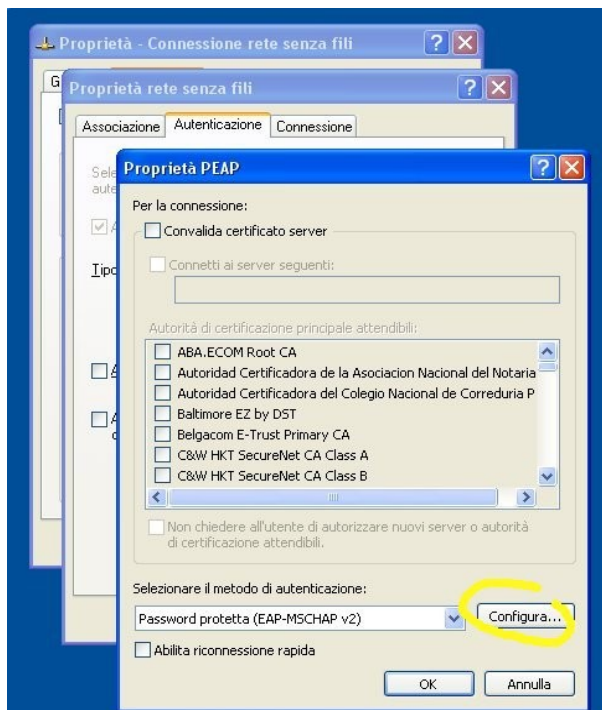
Proprietà - Connessione rete senza fili

G

Proprietà rete senza fili

Associazione | Autenticazione | Connessione

Sele
aute

A

Tipo

A

A
c

Proprietà PEAP

Per la connessione:

Convalida certificato server

Connetti ai server seguenti:

Autorità di certificazione principale attendibili:

ABA.ECOM Root CA
Autoridad Certificadora de la Asociacion Nacional del Notaria
Autoridad Certificadora del Colegio Nacional de Correduria P
Baltimore EZ by DST
Belgacom E-Trust Primary CA
C&W HKT SecureNet CA Class A
C&W HKT SecureNet CA Class B

Non chiedere all'utente di autorizzare nuovi server o autorità di certificazione attendibili.

Selezionare il metodo di autenticazione:

Password protetta (EAP-MSCHAP v2)

Configura...

Abilita riconnessione rapida

OK

Annulla